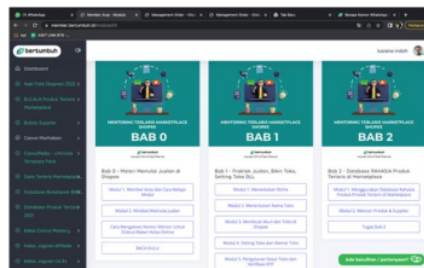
bertumbuh

Dashboard

BAB 0

BAB 1

BAB 2

MENTORING TERLARIS MARKETPLACE SHOPEE

MENTORING TERLARIS MARKETPLACE SHOPEE

MENTORING TERLARIS MARKETPLACE SHOPEE

Bab 0 - Materi Memulai Jualan di Shopee

Bab 1 - Praktek Jualan, Bikin Toko, Setting Toko DLL

Bab 2 - Database RAHASIA Produk Terlaris di Marketplace

Modul 1: Member Area dan Cara Belajar Modul

Modul 2: Mindset Memulai Jualan

Modul 1: Menentukan Niche

Modul 2: Menentukan Nama Toko

Modul 3: Membuat Akun dan Toko di Shopee

Modul 4: Setting Toko dan Alamat Toko

Modul 1: Menggunakan Database Rahasia Produk Terlaris di Marketplace

Modul 2: Mencari Produk & Supplier

Tugas Bab 2

Ada kendala / pertanyaan?